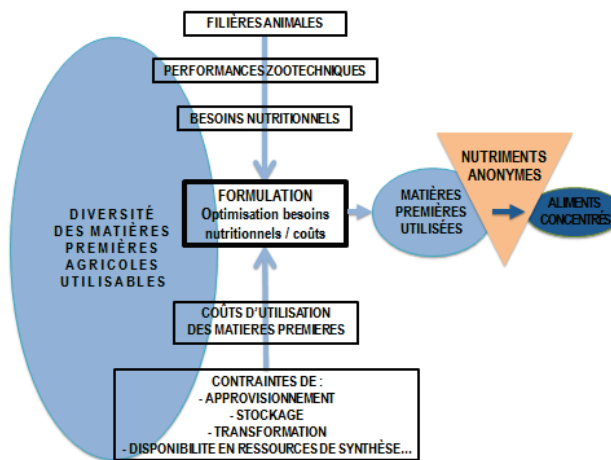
FILIÈRES ANIMALES

PERFORMANCES ZOOTECHNIQUES

BESOINS NUTRITIONNELS

DIVERSITÉ DES MATIÈRES PREMIÈRES AGRICOLES UTILISABLES

FORMULATION
Optimisation besoins nutritionnels / coûts

MATIÈRES PREMIÈRES UTILISÉES

NUTRIMENTS ANONYMES

ALIMENTS CONCENTRÉS

COÛTS D'UTILISATION DES MATIERES PREMIERES

CONTRAINTES DE :
- APPROVISIONNEMENT
- STOCKAGE
- TRANSFORMATION
- DISPONIBILITE EN RESSOURCES DE SYNTHÈSE...